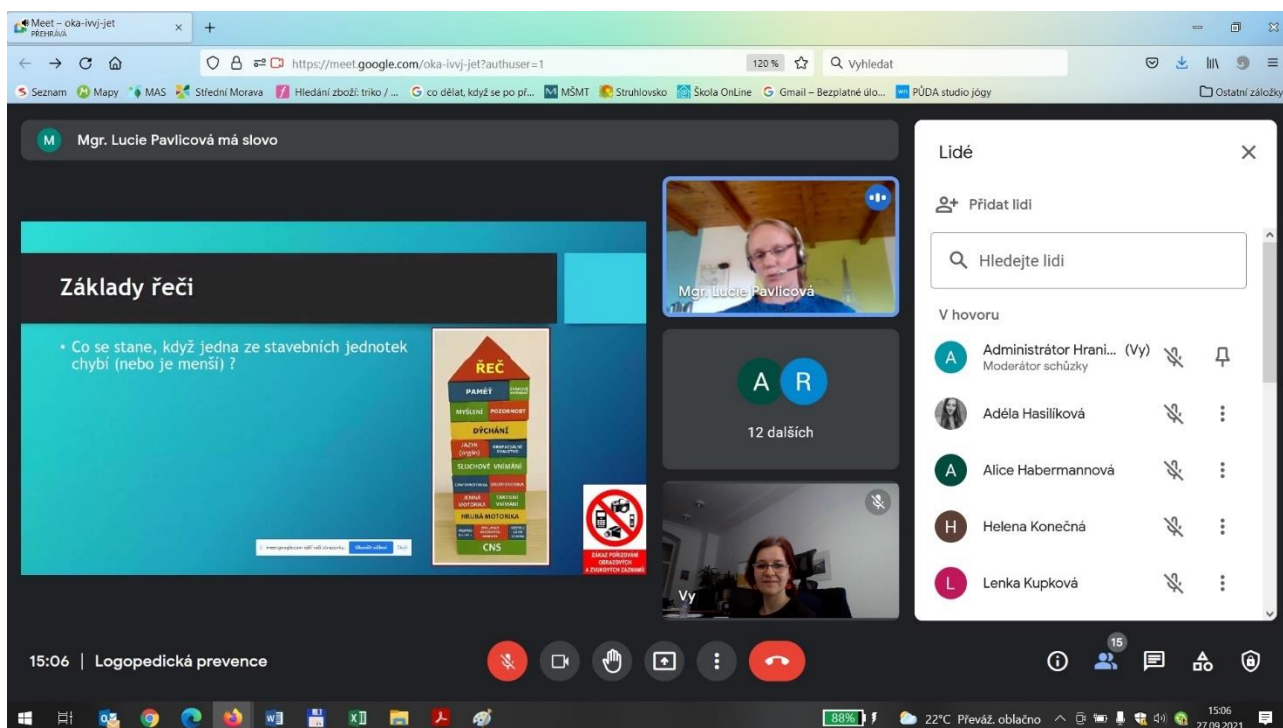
Meet – oka-ivvj-jet
PŘEHRÁVÁ

https://meet.google.com/oka-ivvj-jet?authuser=1
120 %
Vyhledat

Seznam Mapy MAS Střední Morava Hledání zboží: triko / ... co dělat, když se po př... MŠMT Struhlovsko Škola OnLine Gmail – Bezplatné úlo... PŮDA studio jógy Ostatní záložky

M Mgr. Lucie Pavlicová má slovo

Základy řeči

• Co se stane, když jedna ze stavebních jednotek chybí (nebo je menší) ?

ŘEČ
PAMĚŤ
MYŠLENÍ POZORNOST
DÝCHÁNÍ
JAZYK (orgán)
SLUCHOVÉ VNÍMÁNÍ
GRAFOMOTORIKA
JEMNÁ MOTORIKA TAKTILNÍ VNÍMÁNÍ
HRUBÁ MOTORIKA
CNS

ZÁKAZ POŘIZOVÁNÍ OBRAZOVÝCH A ZVUKOVÝCH ZÁZNAMŮ

Mgr. Lucie Pavlicová

A R
12 dalších

Vy

Lidé
Přidat lidi
Hledejte lidi
V hovoru
Administrátor Hrani... (Vy)
Moderátor schůzky
Adéla Hasilíková
Alice Habermannová
Helena Konečná
Lenka Kupková

15:06 | Logopedická prevence

15

88%
22°C Převáž. oblačno
15:06
27.09.2021